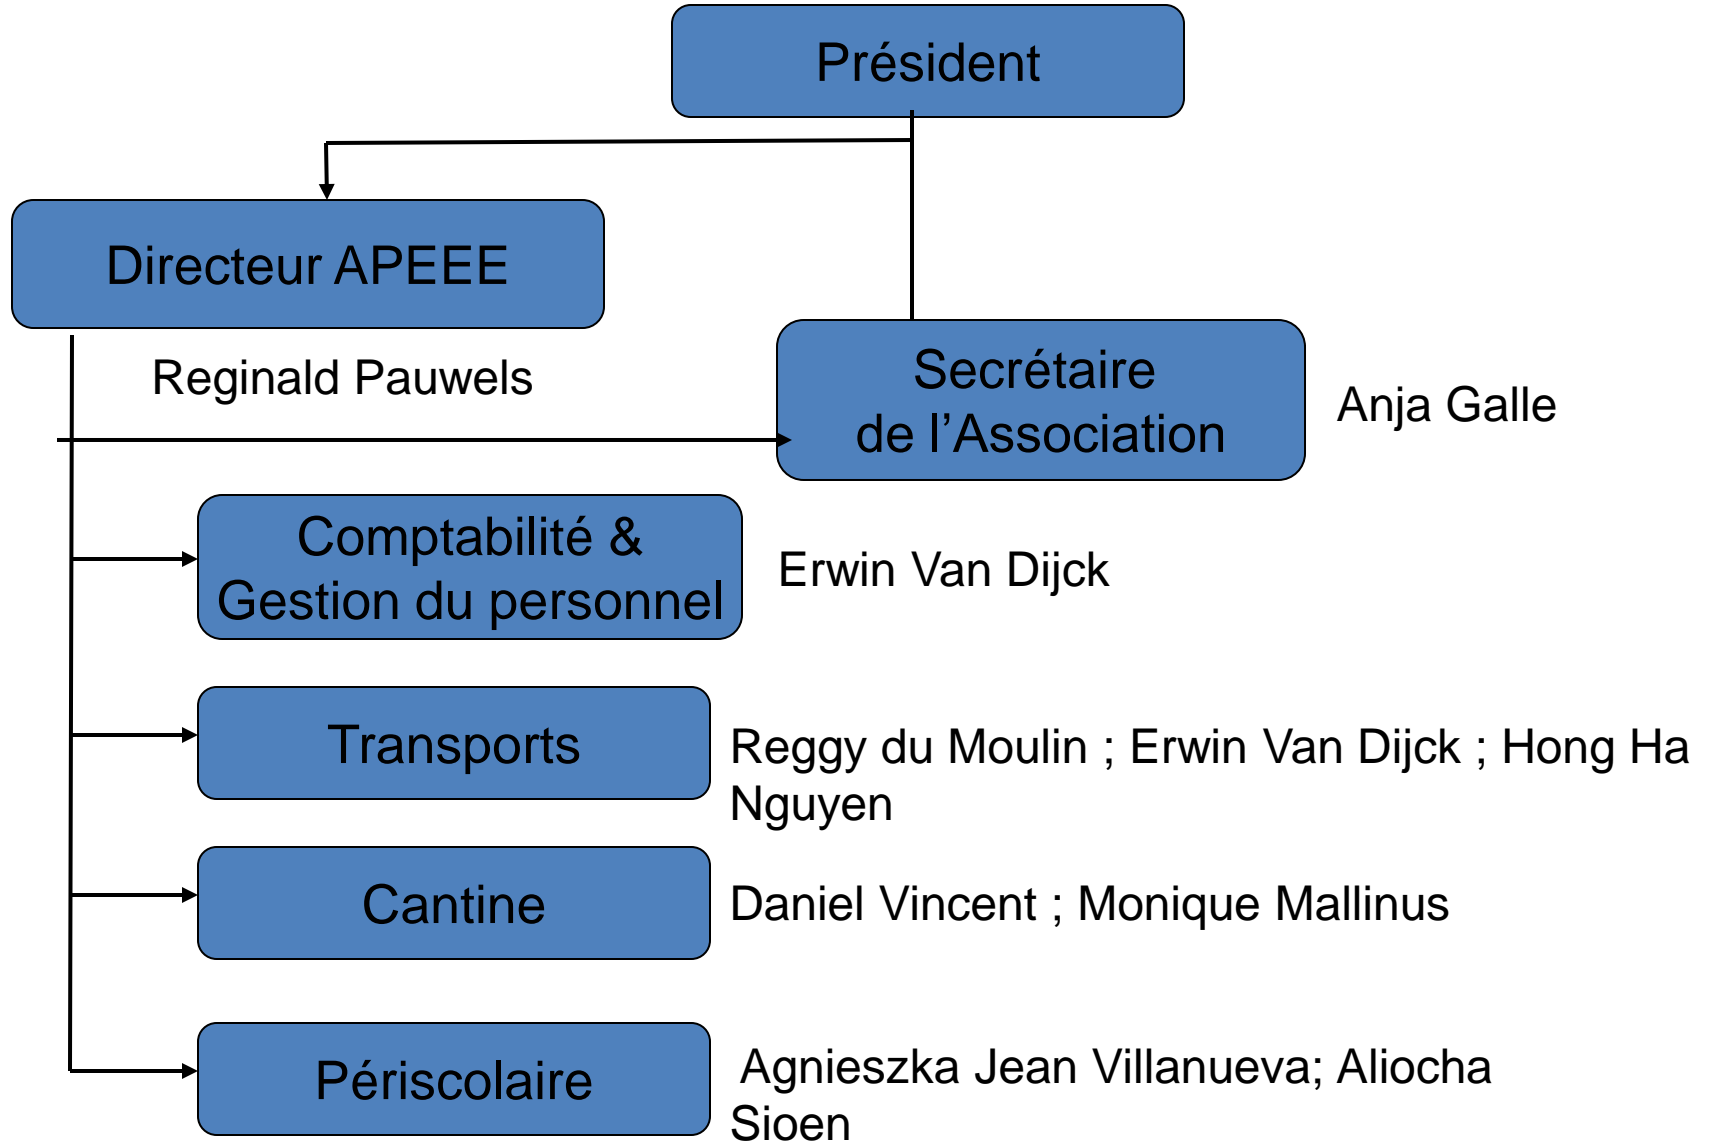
Président

Directeur APEEE

Reginald Pauwels

Secrétaire
de l’Association

Anja Galle

Comptabilité &
Gestion du personnel

Erwin Van Dijck

Transports

Reggy du Moulin ; Erwin Van Dijck ; Hong Ha Nguyen

Cantine

Daniel Vincent ; Monique Mallinus

Périscolaire

Agnieszka Jean Villanueva; Aliocha Sioen